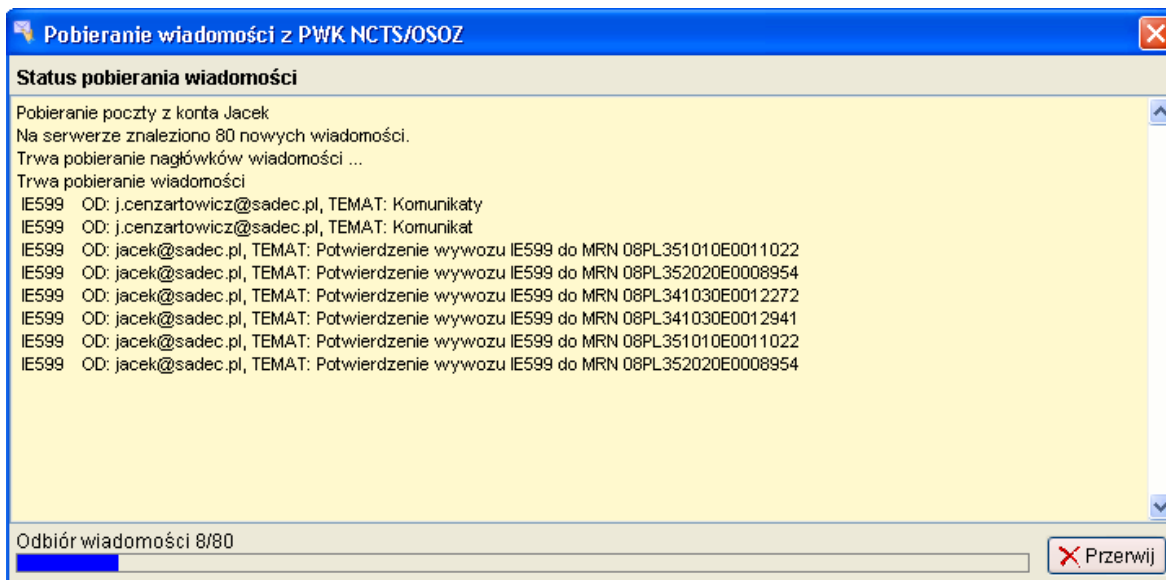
Pobieranie wiadomości z PWK NCTS/OSOZ

Status pobierania wiadomości

Pobieranie poczty z konta Jacek
Na serwerze znaleziono 80 nowych wiadomości.
Trwa pobieranie nagłówków wiadomości ...
Trwa pobieranie wiadomości
IE599 OD: j.cenzartowicz@sadec.pl, TEMAT: Komunikaty
IE599 OD: j.cenzartowicz@sadec.pl, TEMAT: Komunikat
IE599 OD: jacek@sadec.pl, TEMAT: Potwierdzenie wywozu IE599 do MRN 08PL351010E0011022
IE599 OD: jacek@sadec.pl, TEMAT: Potwierdzenie wywozu IE599 do MRN 08PL352020E0008954
IE599 OD: jacek@sadec.pl, TEMAT: Potwierdzenie wywozu IE599 do MRN 08PL341030E0012272
IE599 OD: jacek@sadec.pl, TEMAT: Potwierdzenie wywozu IE599 do MRN 08PL341030E0012941
IE599 OD: jacek@sadec.pl, TEMAT: Potwierdzenie wywozu IE599 do MRN 08PL351010E0011022
IE599 OD: jacek@sadec.pl, TEMAT: Potwierdzenie wywozu IE599 do MRN 08PL352020E0008954

Odbiór wiadomości 8/80

Przerwij